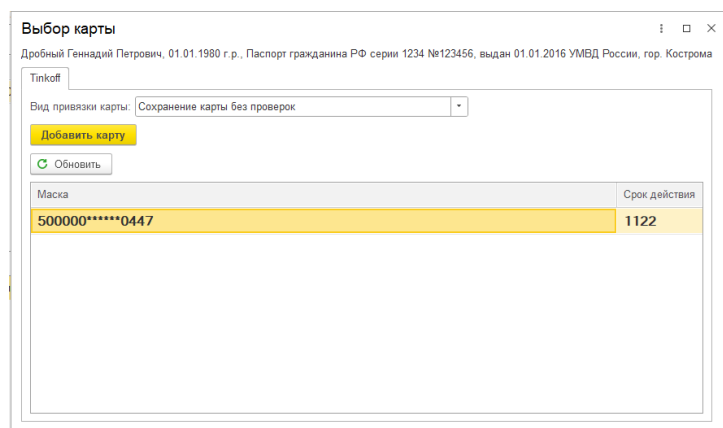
Выбор карты

Дробный Геннадий Петрович, 01.01.1980 г.р., Паспорт гражданина РФ серии 1234 №123456, выдан 01.01.2016 УМВД России, гор. Кострома

Tinkoff

Вид привязки карты: Сохранение карты без проверок

Добавить карту

Обновить

| Маска | Срок действия |
|---|---|
| 500000******0447 | 1122 |